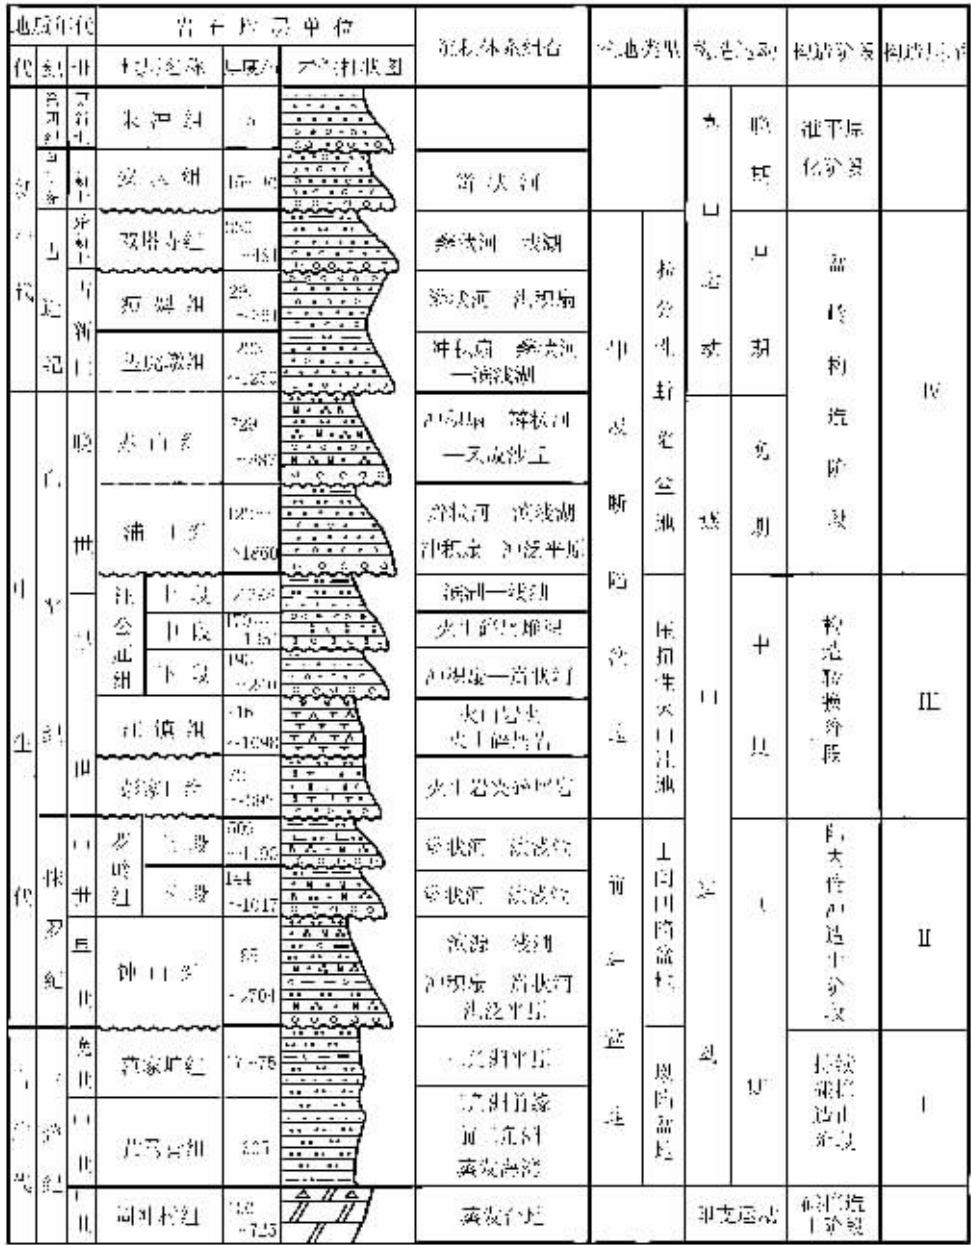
| 地质年代 | | | 岩石地层单位 | | | 沉积体系组合 | 盆地类型 | | 构造运动 | | 构造阶段 | 构造旋回 |
|---|---|---|---|---|---|---|---|---|---|---|---|---|
| 代 | 纪 | 世 | 地层名称 | 厚度/m | 岩性柱状图 | | | | | | | |
| 新生代 | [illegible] | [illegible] | 东河组 | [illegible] | | | | | 喜马拉雅 | 晚期 | 准平原化阶段 | |
| | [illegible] | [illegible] | 双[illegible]组 | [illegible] | | 辫状河 | | | | | | |
| | 白垩纪 | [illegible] | 双塔寺组 | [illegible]~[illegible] | | 辫状河—浅湖 | 中晚断陷盆地 | 拉分走滑断陷盆地 | 燕山运动 | 中期 | 新构造阶段 | IV |
| | | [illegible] | 短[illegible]组 | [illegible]~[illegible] | | 辫状河—扇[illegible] | | | | | | |
| | | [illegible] | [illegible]组 | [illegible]~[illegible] | | 冲积扇—辫状河—滨浅湖 | | | | | | |
| 中生代 | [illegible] | 晚世 | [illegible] | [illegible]~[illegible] | | 冲积扇—辫状河—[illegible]沙丘 | | | | 早期 | | |
| | | | 蒲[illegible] | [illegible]~1260 | | 辫状河—滨浅湖—冲积扇—泛平原 | | | | | | |
| | | 中世 | 汪公组 上段 | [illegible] | | 滨湖—浅湖 | | 压扭性火山盆地 | | 中期 | 构造转换阶段 | III |
| | | | 中段 | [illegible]~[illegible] | | 火山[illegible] | | | | | | |
| | | | 下段 | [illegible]~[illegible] | | 冲积扇—辫状河 | | | | | | |
| | | 早世 | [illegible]组 | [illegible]~1098 | | 火山岩夹火山碎屑岩 | | | | | | |
| | | | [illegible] | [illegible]~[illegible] | | 火山岩夹碎屑岩 | | | | | | |
| | 侏罗纪 | 中世 | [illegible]组 上段 | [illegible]~1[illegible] | | 辫状河—滨浅湖 | 前陆盆地 | 上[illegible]盆地 | 印支运动 | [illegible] | 陆内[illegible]阶段 | II |
| | | | 下段 | 144~1017 | | 辫状河—滨浅湖 | | | | | | |
| | | 早世 | 钟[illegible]组 | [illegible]~1704 | | 滨湖—浅湖—冲积扇—辫状河—泛平原 | | | | | | |
| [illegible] | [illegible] | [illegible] | 黄家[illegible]组 | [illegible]~75 | | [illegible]平原 | | 周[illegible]盆地 | | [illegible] | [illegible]阶段 | I |
| | | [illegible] | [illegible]组 | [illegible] | | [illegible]前缘—前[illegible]—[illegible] | | | | | | |
| | | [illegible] | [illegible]组 | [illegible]~725 | | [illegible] | | | 印支运动 | | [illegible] | |